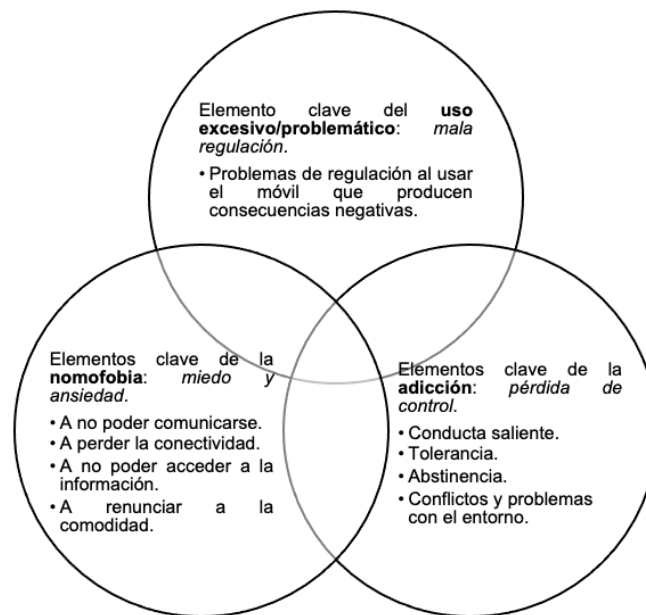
Elemento clave del **uso excesivo/problemático**: *mala regulación*.

• Problemas de regulación al usar el móvil que producen consecuencias negativas.

Elementos clave de la **nomofobia**: *miedo y ansiedad*.

• A no poder comunicarse.
• A perder la conectividad.
• A no poder acceder a la información.
• A renunciar a la comodidad.

Elementos clave de la **adicción**: *pérdida de control*.

• Conducta saliente.
• Tolerancia.
• Abstinencia.
• Conflictos y problemas con el entorno.